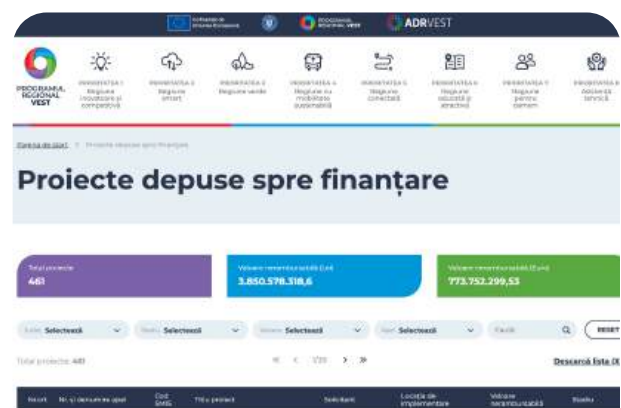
ADRVEST

PROGRAMUL REGIONAL VEST

PRIORITATEA 1 Regiune inovatoare și competitivă

PRIORITATEA 2 Regiune smart

PRIORITATEA 3 Regiune verde

PRIORITATEA 4 Regiune cu mobilitate sustenabilă

PRIORITATEA 5 Regiune conectată

PRIORITATEA 6 Regiune educată și atractivă

PRIORITATEA 7 Regiune pentru oameni

PRIORITATEA 8 Asistență tehnică

Pagina de start > Proiecte depuse spre finanțare

Proiecte depuse spre finanțare

Total proiecte
461

Valoare nerambursabilă (Lei)
3.850.578.318,6

Valoare nerambursabilă (Euro)
773.752.299,53

Selectează
Selectează
Selectează
Selectează
Caută
RESET

Total proiecte: 461

Descarcă lista

Nr.crt. | Nr. și denumire apel | Cod SMIS | Titlu proiect | Solicitant | Locația de implementare | Valoare nerambursabilă | Stadiu